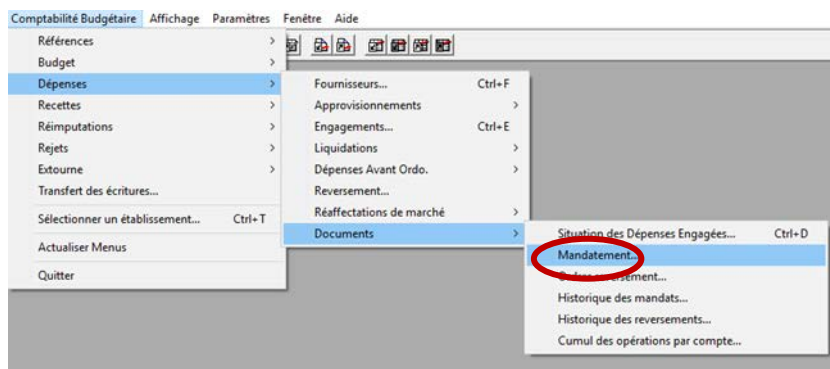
Comptabilité Budgétaire Affichage Paramètres Fenêtre Aide

Références
Budget
Dépenses
Recettes
Réimputations
Rejets
Extourne
Transfert des écritures...
Sélectionner un établissement... Ctrl+T
Actualiser Menus
Quitter

Fournisseurs... Ctrl+F
Approvisionnements
Engagements... Ctrl+E
Liquidations
Dépenses Avant Ordo.
Reversement...
Réaffectations de marché
Documents

Situation des Dépenses Engagées... Ctrl+D
Mandatement...
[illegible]sement...
Historique des mandats...
Historique des reversements...
Cumul des opérations par compte...